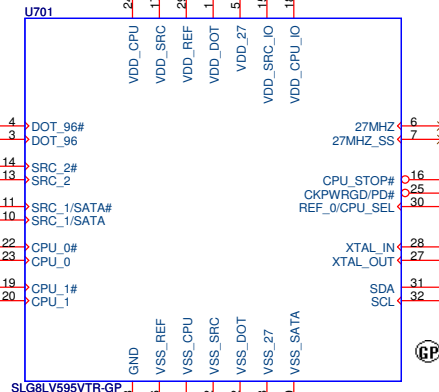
U701

2 17 2 1 5 1 1

VDD_CPU
VDD_SRC
VDD_REF
VDD_DOT
VDD_27
VDD_SRC_IO
VDD_CPU_IO

4 DOT_96#
3 DOT_96

14 SRC_2#
13 SRC_2

11 SRC_1/SATA#
10 SRC_1/SATA

22 CPU_0#
23 CPU_0

19 CPU_1#
20 CPU_1

27MHZ 6
27MHZ_SS 7

CPU_STOP# 16
CKPWRGD/PD# 25
REF_0/CPU_SEL 30

XTAL_IN 28
XTAL_OUT 27

SDA 31
SCL 32

GND
VSS_REF
VSS_CPU
VSS_SRC
VSS_DOT
VSS_27
VSS_SATA

GP

SLG8LV595VTR-GP